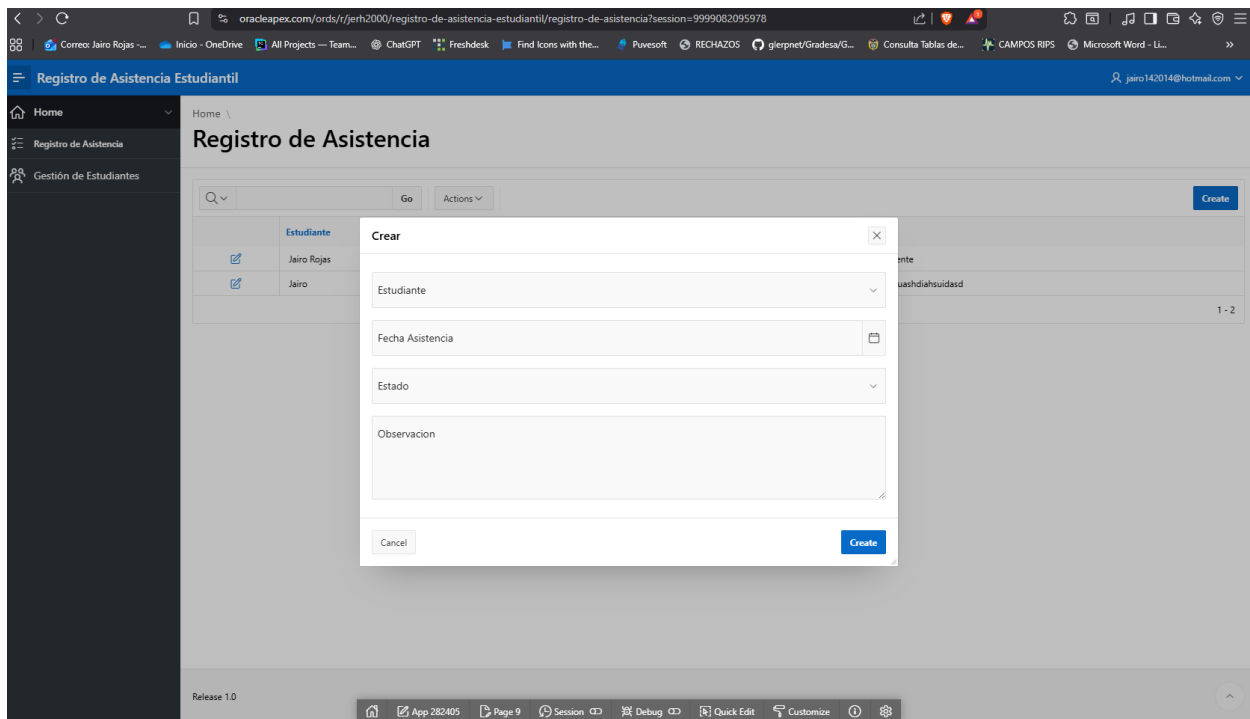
oracleapex.com/ords/r/jerh2000/registro-de-asistencia-estudiantil/registro-de-asistencia?session=9999082095978

Correo: Jairo Rojas -... Inicio - OneDrive All Projects — Team... ChatGPT Freshdesk Find Icons with the... Puvesoft RECHAZOS glerpnet/Gradesa/G... Consulta Tablas de... CAMPOS RIPS Microsoft Word - Li... »

Registro de Asistencia Estudiantil

jairo142014@hotmail.com

Home

Registro de Asistencia

Gestión de Estudiantes

Home \

Registro de Asistencia

Go Actions

Create

| | Estudiante | |
|---|---|---|
| | Jairo Rojas | ente |
| | Jairo | uashdiahsuidasd |

1 - 2

Crear

Estudiante

Fecha Asistencia

Estado

Observacion

Cancel

Create

Release 1.0

App 282405 Page 9 Session Debug Quick Edit Customize